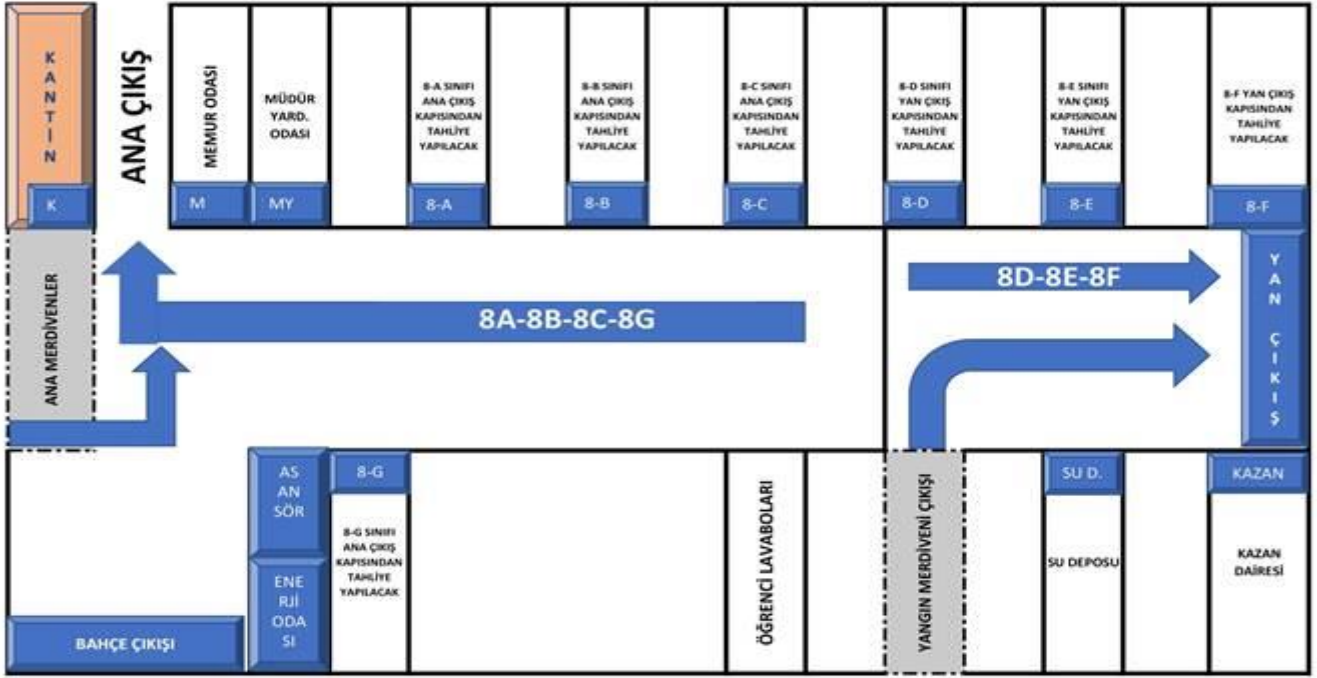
KANTİN

K

ANA ÇIKIŞ

MEMUR ODASI

M

MÜDÜR YARD. ODASI

MY

8-A SINIFI ANA ÇIKIŞ KAPISINDAN TAHLİYE YAPILACAK

8-A

8-B SINIFI ANA ÇIKIŞ KAPISINDAN TAHLİYE YAPILACAK

8-B

8-C SINIFI ANA ÇIKIŞ KAPISINDAN TAHLİYE YAPILACAK

8-C

8-D SINIFI YAN ÇIKIŞ KAPISINDAN TAHLİYE YAPILACAK

8-D

8-E SINIFI YAN ÇIKIŞ KAPISINDAN TAHLİYE YAPILACAK

8-E

8-F YAN ÇIKIŞ KAPISINDAN TAHLİYE YAPILACAK

8-F

ANA MERDİVENLER

8A-8B-8C-8G

8D-8E-8F

YAN ÇIKIŞ

ASANSÖR

8-G

8-G SINIFI ANA ÇIKIŞ KAPISINDAN TAHLİYE YAPILACAK

ENERJİ ODASI

BAHÇE ÇIKIŞI

ÖĞRENCİ LAVABOLARI

YANGIN MERDİVENİ ÇIKIŞI

SU D.

SU DEPOSU

KAZAN

KAZAN DAİRESİ